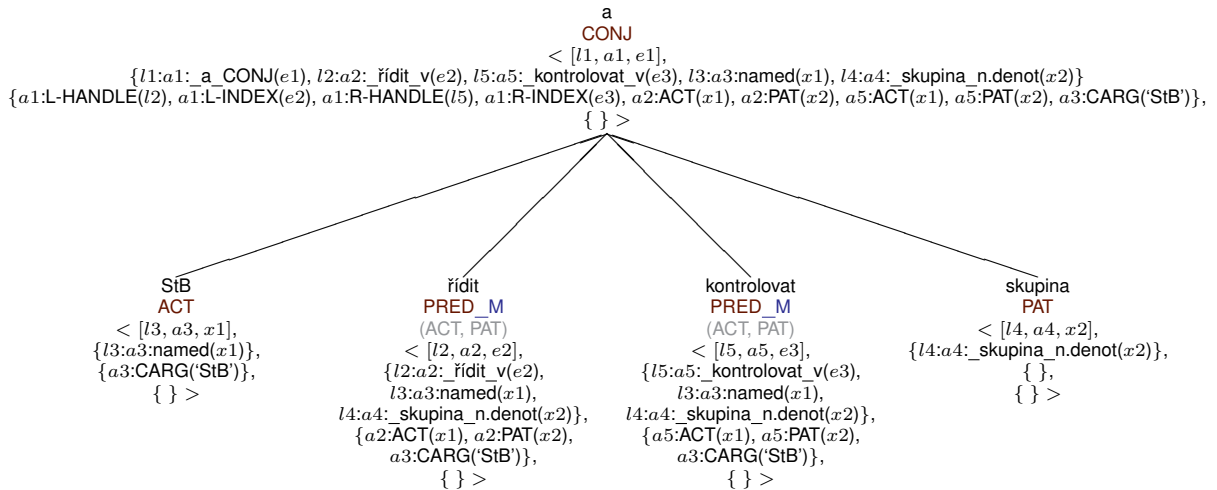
a
CONJ
$< [l1, a1, e1],$
$\{l1{:}a1{:}$_a_CONJ$(e1)$, $l2{:}a2{:}$_řídit_v$(e2)$, $l5{:}a5{:}$_kontrolovat_v$(e3)$, $l3{:}a3{:}$named$(x1)$, $l4{:}a4{:}$_skupina_n.denot$(x2)\}$
$\{a1{:}$L-HANDLE$(l2)$, $a1{:}$L-INDEX$(e2)$, $a1{:}$R-HANDLE$(l5)$, $a1{:}$R-INDEX$(e3)$, $a2{:}$ACT$(x1)$, $a2{:}$PAT$(x2)$, $a5{:}$ACT$(x1)$, $a5{:}$PAT$(x2)$, $a3{:}$CARG('StB')$\}$,
$\{\ \} >$

StB
ACT
$< [l3, a3, x1],$
$\{l3{:}a3{:}$named$(x1)\}$,
$\{a3{:}$CARG('StB')$\}$,
$\{\ \} >$

řídit
PRED_M
(ACT, PAT)
$< [l2, a2, e2],$
$\{l2{:}a2{:}$_řídit_v$(e2)$,
$l3{:}a3{:}$named$(x1)$,
$l4{:}a4{:}$_skupina_n.denot$(x2)\}$,
$\{a2{:}$ACT$(x1)$, $a2{:}$PAT$(x2)$,
$a3{:}$CARG('StB')$\}$,
$\{\ \} >$

kontrolovat
PRED_M
(ACT, PAT)
$< [l5, a5, e3],$
$\{l5{:}a5{:}$_kontrolovat_v$(e3)$,
$l3{:}a3{:}$named$(x1)$,
$l4{:}a4{:}$_skupina_n.denot$(x2)\}$,
$\{a5{:}$ACT$(x1)$, $a5{:}$PAT$(x2)$,
$a3{:}$CARG('StB')$\}$,
$\{\ \} >$

skupina
PAT
$< [l4, a4, x2],$
$\{l4{:}a4{:}$_skupina_n.denot$(x2)\}$,
$\{\ \}$,
$\{\ \} >$